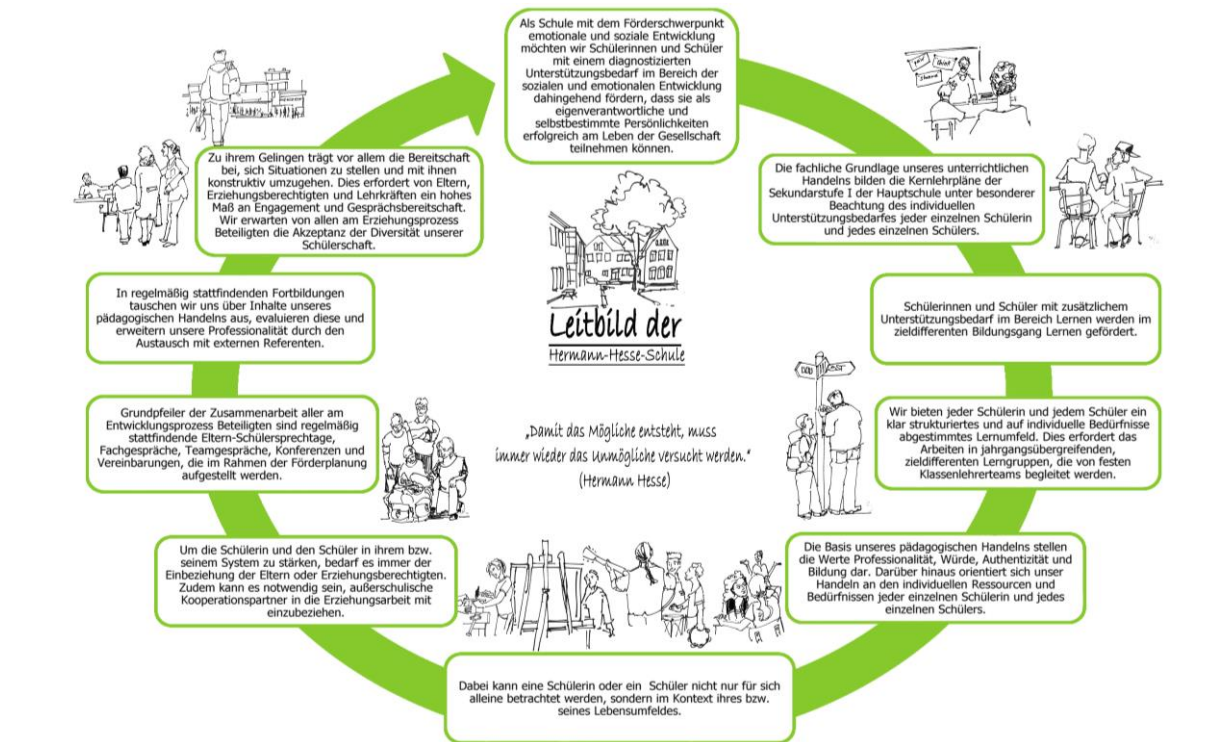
Als Schule mit dem Förderschwerpunkt emotionale und soziale Entwicklung möchten wir Schülerinnen und Schüler mit einem diagnostizierten Unterstützungsbedarf im Bereich der sozialen und emotionalen Entwicklung dahingehend fördern, dass sie als eigenverantwortliche und selbstbestimmte Persönlichkeiten erfolgreich am Leben der Gesellschaft teilnehmen können.

Die fachliche Grundlage unseres unterrichtlichen Handelns bilden die Kernlehrpläne der Sekundarstufe I der Hauptschule unter besonderer Beachtung des individuellen Unterstützungsbedarfes jeder einzelnen Schülerin und jedes einzelnen Schülers.

Schülerinnen und Schüler mit zusätzlichem Unterstützungsbedarf im Bereich Lernen werden im zieldifferenten Bildungsgang Lernen gefördert.

Wir bieten jeder Schülerin und jedem Schüler ein klar strukturiertes und auf individuelle Bedürfnisse abgestimmtes Lernumfeld. Dies erfordert das Arbeiten in jahrgangsübergreifenden, zieldifferenten Lerngruppen, die von festen Klassenlehrerteams begleitet werden.

Die Basis unseres pädagogischen Handelns stellen die Werte Professionalität, Würde, Authentizität und Bildung dar. Darüber hinaus orientiert sich unser Handeln an den individuellen Ressourcen und Bedürfnissen jeder einzelnen Schülerin und jedes einzelnen Schülers.

Dabei kann eine Schülerin oder ein Schüler nicht nur für sich alleine betrachtet werden, sondern im Kontext ihres bzw. seines Lebensumfeldes.

Um die Schülerin und den Schüler in ihrem bzw. seinem System zu stärken, bedarf es immer der Einbeziehung der Eltern oder Erziehungsberechtigten. Zudem kann es notwendig sein, außerschulische Kooperationspartner in die Erziehungsarbeit mit einzubeziehen.

Grundpfeiler der Zusammenarbeit aller am Entwicklungsprozess Beteiligten sind regelmäßig stattfindende Eltern-Schülersprechtage, Fachgespräche, Teamgespräche, Konferenzen und Vereinbarungen, die im Rahmen der Förderplanung aufgestellt werden.

In regelmäßig stattfindenden Fortbildungen tauschen wir uns über Inhalte unseres pädagogischen Handelns aus, evaluieren diese und erweitern unsere Professionalität durch den Austausch mit externen Referenten.

Zu ihrem Gelingen trägt vor allem die Bereitschaft bei, sich Situationen zu stellen und mit ihnen konstruktiv umzugehen. Dies erfordert von Eltern, Erziehungsberechtigten und Lehrkräften ein hohes Maß an Engagement und Gesprächsbereitschaft. Wir erwarten von allen am Erziehungsprozess Beteiligten die Akzeptanz der Diversität unserer Schülerschaft.

Leitbild der
Hermann-Hesse-Schule

„Damit das Mögliche entsteht, muss immer wieder das Unmögliche versucht werden."
(Hermann Hesse)